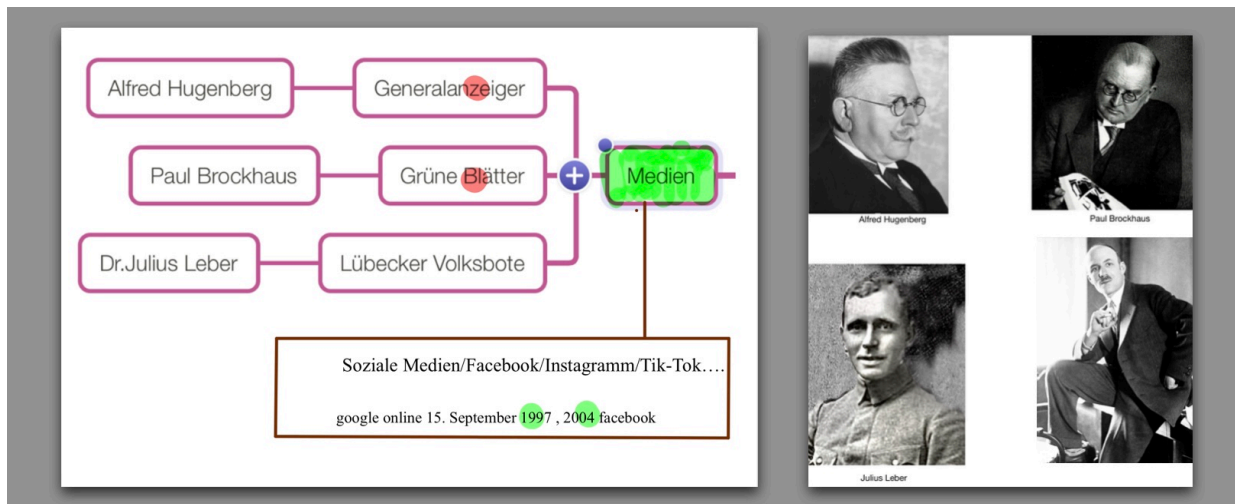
Alfred Hugenberg

Generalanzeiger

Paul Brockhaus

Grüne Blätter

Medien

Dr.Julius Leber

Lübecker Volksbote

Soziale Medien/Facebook/Instagramm/Tik-Tok….

google online 15. September 1997 , 2004 facebook

Alfred Hugenberg

Paul Brockhaus

Julius Leber